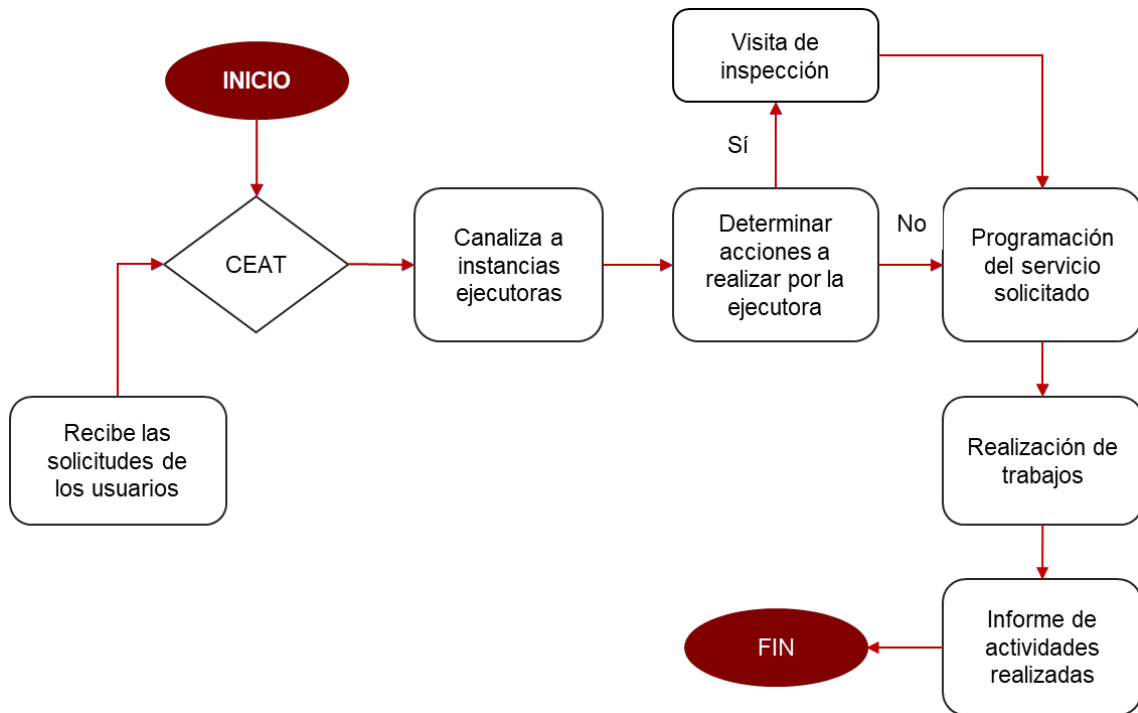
INICIO

Recibe las solicitudes de los usuarios

CEAT

Canaliza a instancias ejecutoras

Determinar acciones a realizar por la ejecutora

Sí

Visita de inspección

No

Programación del servicio solicitado

Realización de trabajos

Informe de actividades realizadas

FIN